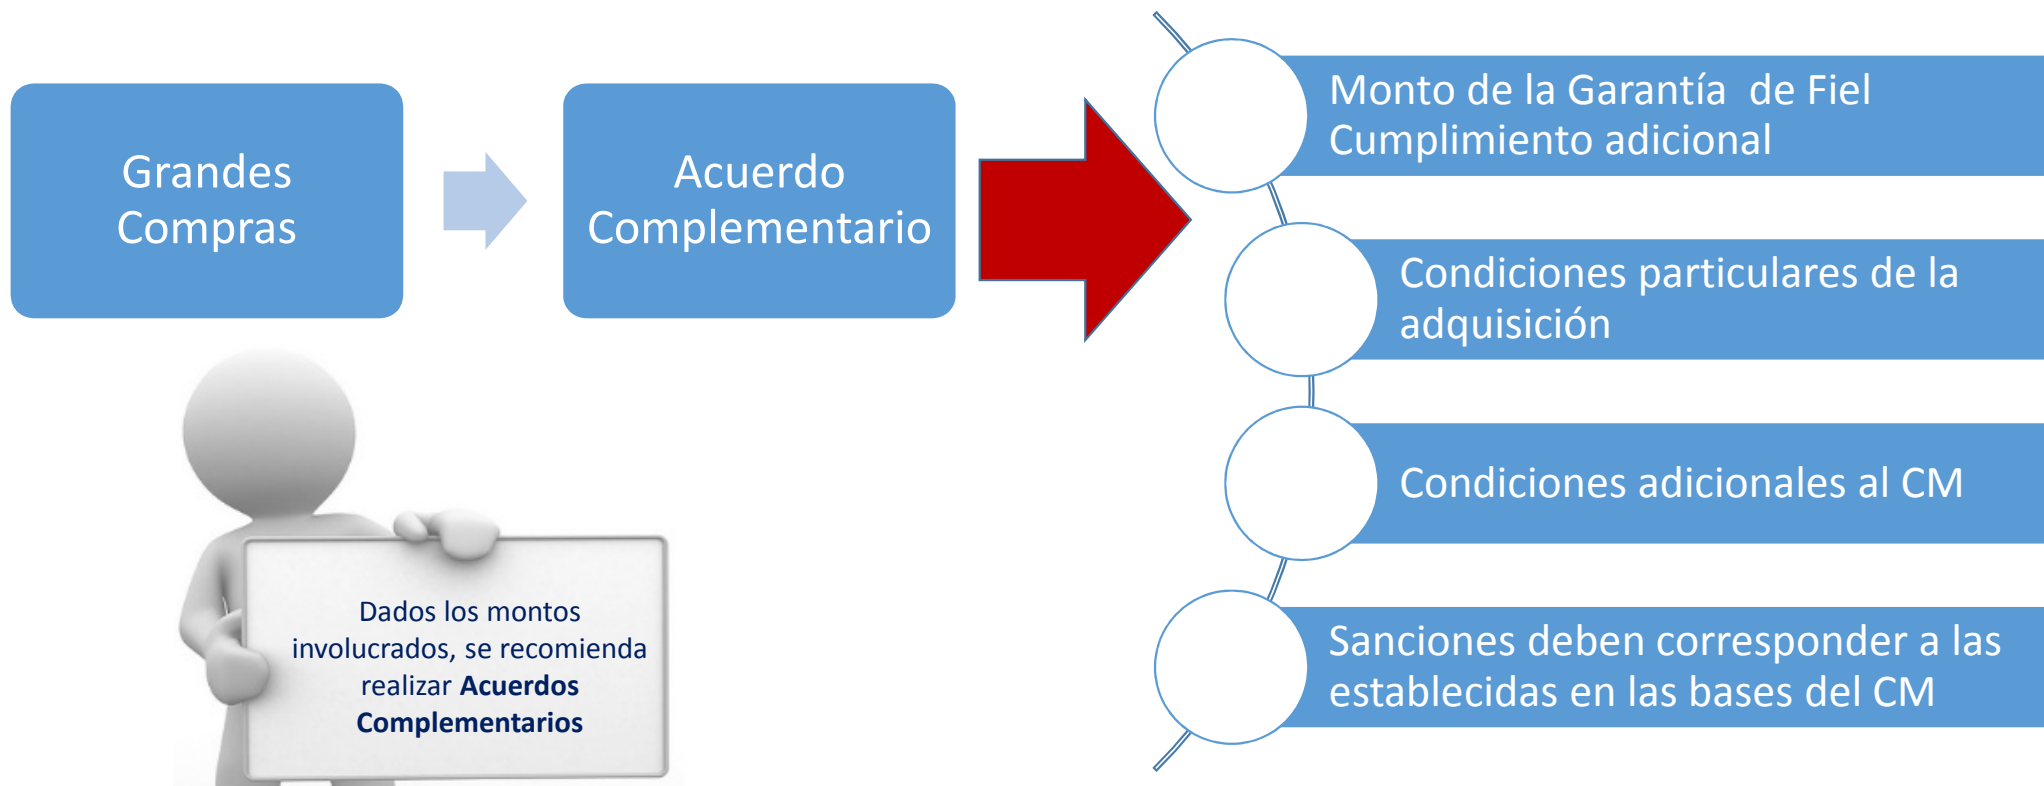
Grandes Compras

Acuerdo Complementario

Monto de la Garantía de Fiel Cumplimiento adicional

Condiciones particulares de la adquisición

Condiciones adicionales al CM

Sanciones deben corresponder a las establecidas en las bases del CM

Dados los montos involucrados, se recomienda realizar **Acuerdos Complementarios**